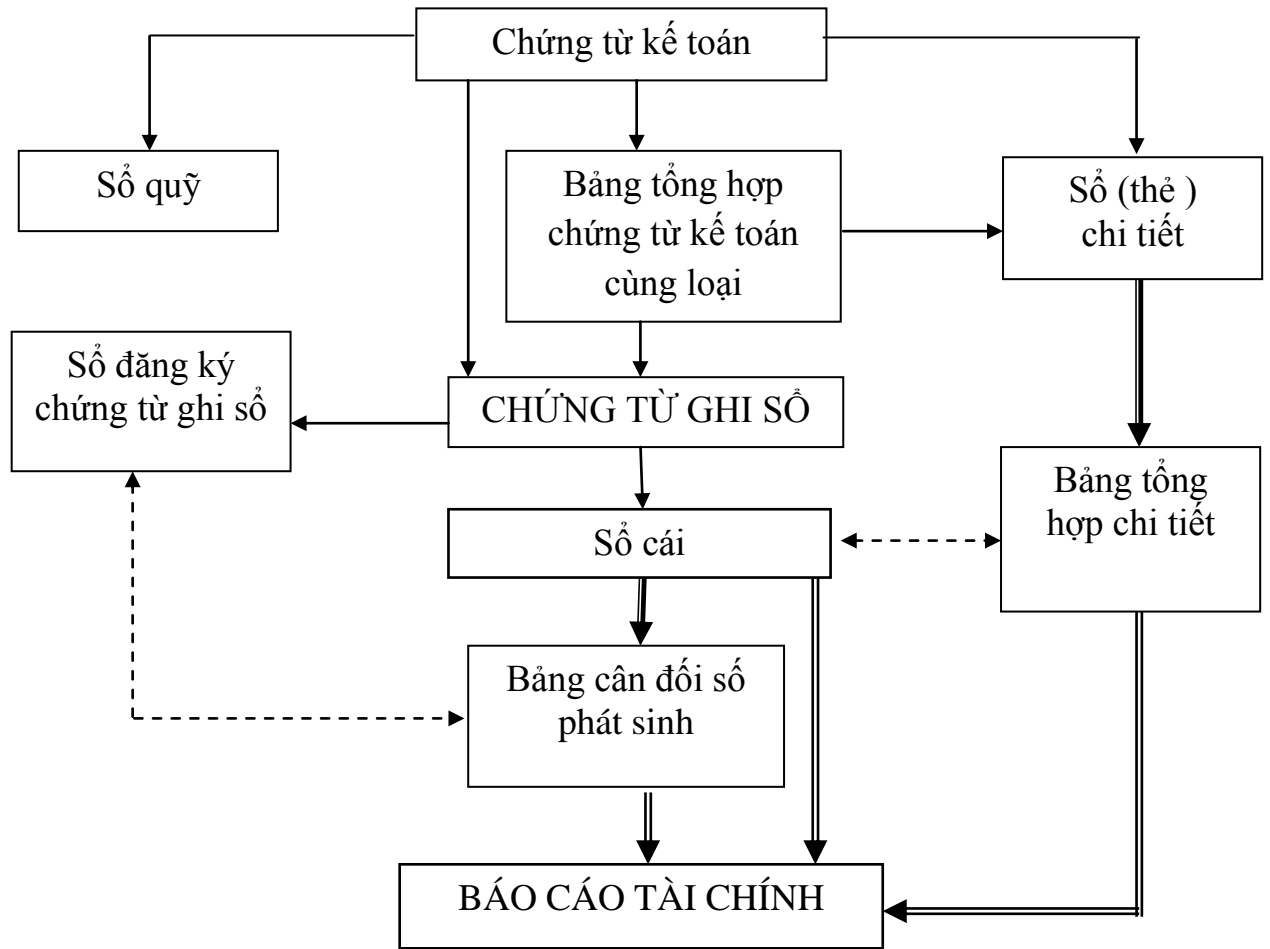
Chứng từ kế toán

Sổ quỹ

Bảng tổng hợp chứng từ kế toán cùng loại

Sổ (thẻ ) chi tiết

Sổ đăng ký chứng từ ghi sổ

CHỨNG TỪ GHI SỔ

Bảng tổng hợp chi tiết

Sổ cái

Bảng cân đối số phát sinh

BÁO CÁO TÀI CHÍNH